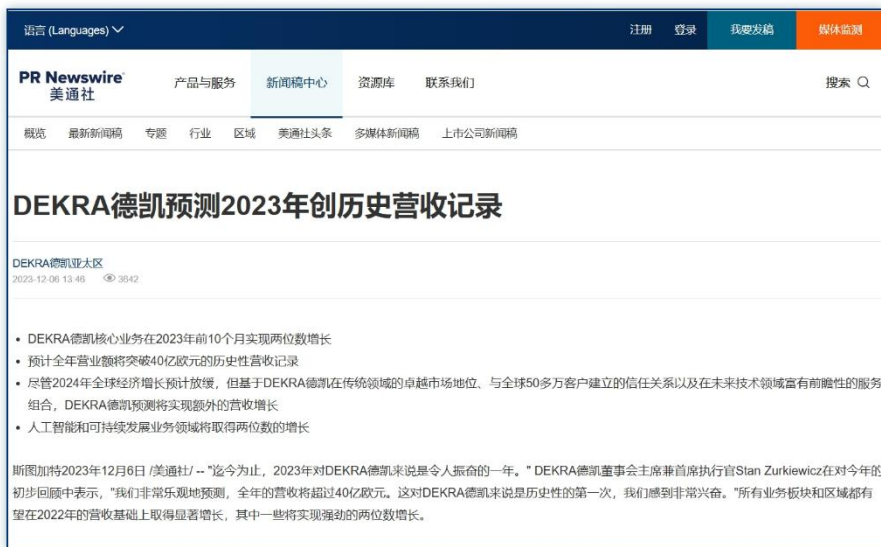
语言 (Languages)

注册 登录 我要发稿 媒体监测

PR Newswire 美通社

产品与服务 新闻稿中心 资源库 联系我们

搜索

概览 最新新闻稿 专题 行业 区域 美通社头条 多媒体新闻稿 上市公司新闻稿

DEKRA德凯预测2023年创历史营收记录

DEKRA德凯亚太区
2023-12-06 13:46 3642

• DEKRA德凯核心业务在2023年前10个月实现两位数增长
• 预计全年营业额将突破40亿欧元的历史性营收记录
• 尽管2024年全球经济增长预计放缓，但基于DEKRA德凯在传统领域的卓越市场地位、与全球50多万客户建立的信任关系以及在未来技术领域富有前瞻性的服务组合，DEKRA德凯预测将实现额外的营收增长
• 人工智能和可持续发展业务领域将取得两位数的增长

斯图加特2023年12月6日 /美通社/ -- "迄今为止，2023年对DEKRA德凯来说是令人振奋的一年。" DEKRA德凯董事会主席兼首席执行官Stan Zurkiewicz在对今年的初步回顾中表示，"我们非常乐观地预测，全年的营收将超过40亿欧元。这对DEKRA德凯来说是历史性的第一次，我们感到非常兴奋。"所有业务板块和区域都有望在2022年的营收基础上取得显著增长，其中一些将实现强劲的两位数增长。